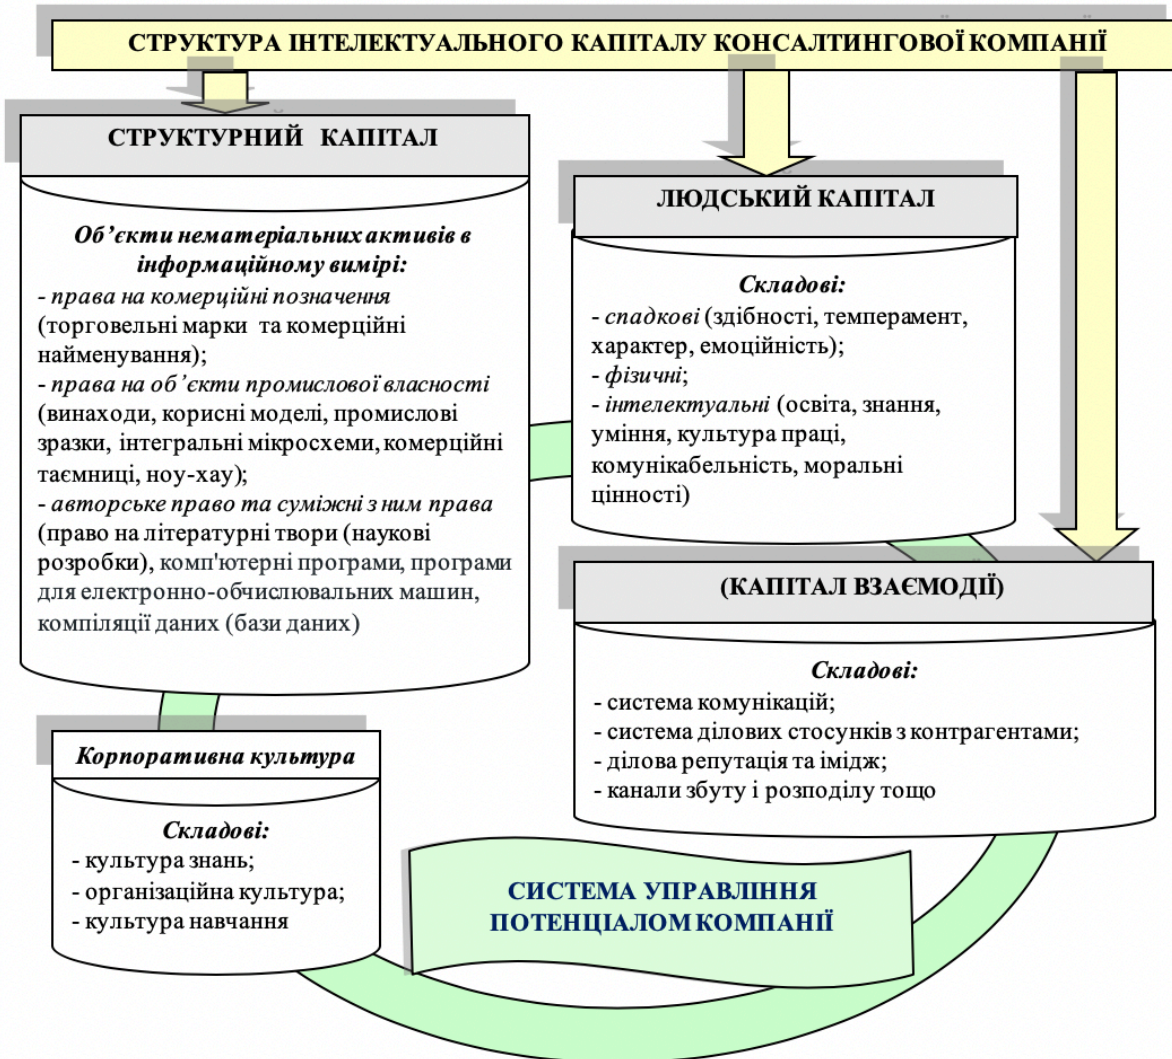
СТРУКТУРА ІНТЕЛЕКТУАЛЬНОГО КАПІТАЛУ КОНСАЛТИНГОВОЇ КОМПАНІЇ

СТРУКТУРНИЙ КАПІТАЛ

Об'єкти нематеріальних активів в інформаційному вимірі:
- права на комерційні позначення (торговельні марки та комерційні найменування);
- права на об'єкти промислової власності (винаходи, корисні моделі, промислові зразки, інтегральні мікросхеми, комерційні таємниці, ноу-хау);
- авторське право та суміжні з ним права (право на літературні твори (наукові розробки), комп'ютерні програми, програми для електронно-обчислювальних машин, компіляції даних (бази даних)

ЛЮДСЬКИЙ КАПІТАЛ

Складові:
- спадкові (здібності, темперамент, характер, емоційність);
- фізичні;
- інтелектуальні (освіта, знання, уміння, культура праці, комунікабельність, моральні цінності)

(КАПІТАЛ ВЗАЄМОДІЇ)

Складові:
- система комунікацій;
- система ділових стосунків з контрагентами;
- ділова репутація та імідж;
- канали збуту і розподілу тощо

Корпоративна культура

Складові:
- культура знань;
- організаційна культура;
- культура навчання

СИСТЕМА УПРАВЛІННЯ ПОТЕНЦІАЛОМ КОМПАНІЇ